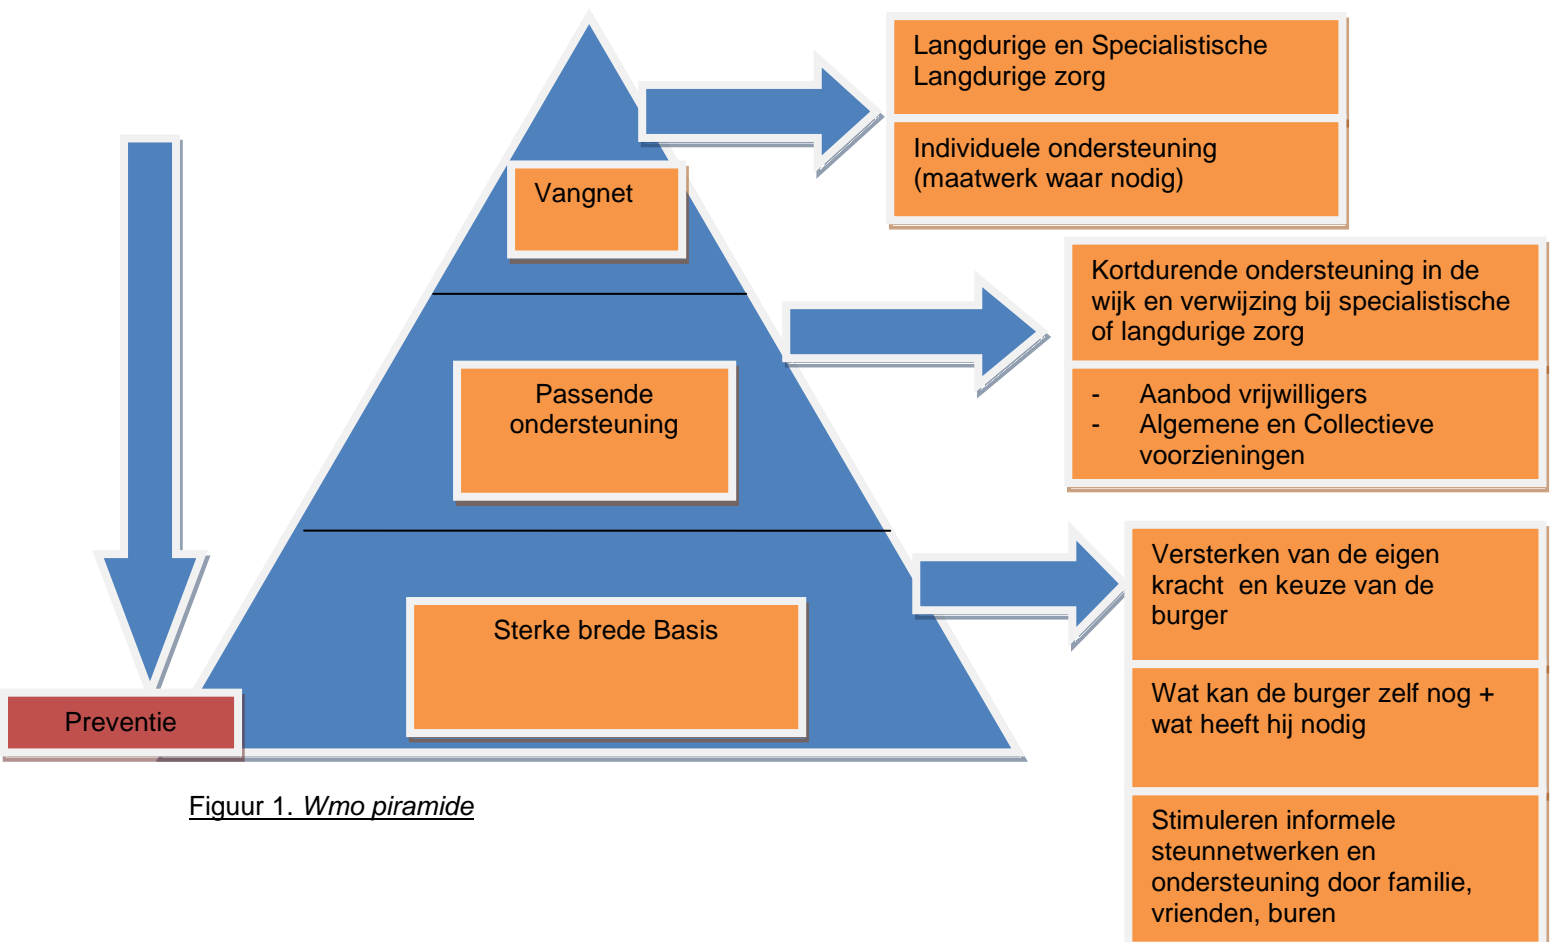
Vangnet

Passende ondersteuning

Sterke brede Basis

Preventie

Langdurige en Specialistische Langdurige zorg

Individuele ondersteuning (maatwerk waar nodig)

Kortdurende ondersteuning in de wijk en verwijzing bij specialistische of langdurige zorg

- Aanbod vrijwilligers
- Algemene en Collectieve voorzieningen

Versterken van de eigen kracht en keuze van de burger

Wat kan de burger zelf nog + wat heeft hij nodig

Stimuleren informele steunnetwerken en ondersteuning door familie, vrienden, buren

Figuur 1. Wmo piramide